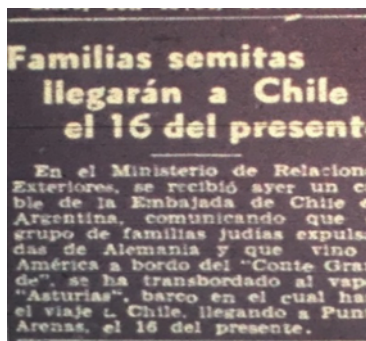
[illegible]

Familias semitas llegarán a Chile el 16 del present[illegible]

En el Ministerio de Relacion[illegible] Exteriores, se recibió ayer un c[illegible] ble de la Embajada de Chile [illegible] Argentina, comunicando que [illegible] grupo de familias judías expuls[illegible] das de Alemania y que vino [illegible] América a bordo del "Conte Gra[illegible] de", se ha transbordado al vap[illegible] "Asturias", barco en el cual ha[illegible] el viaje a Chile, llegando a Pun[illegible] Arenas, el 16 del presente.